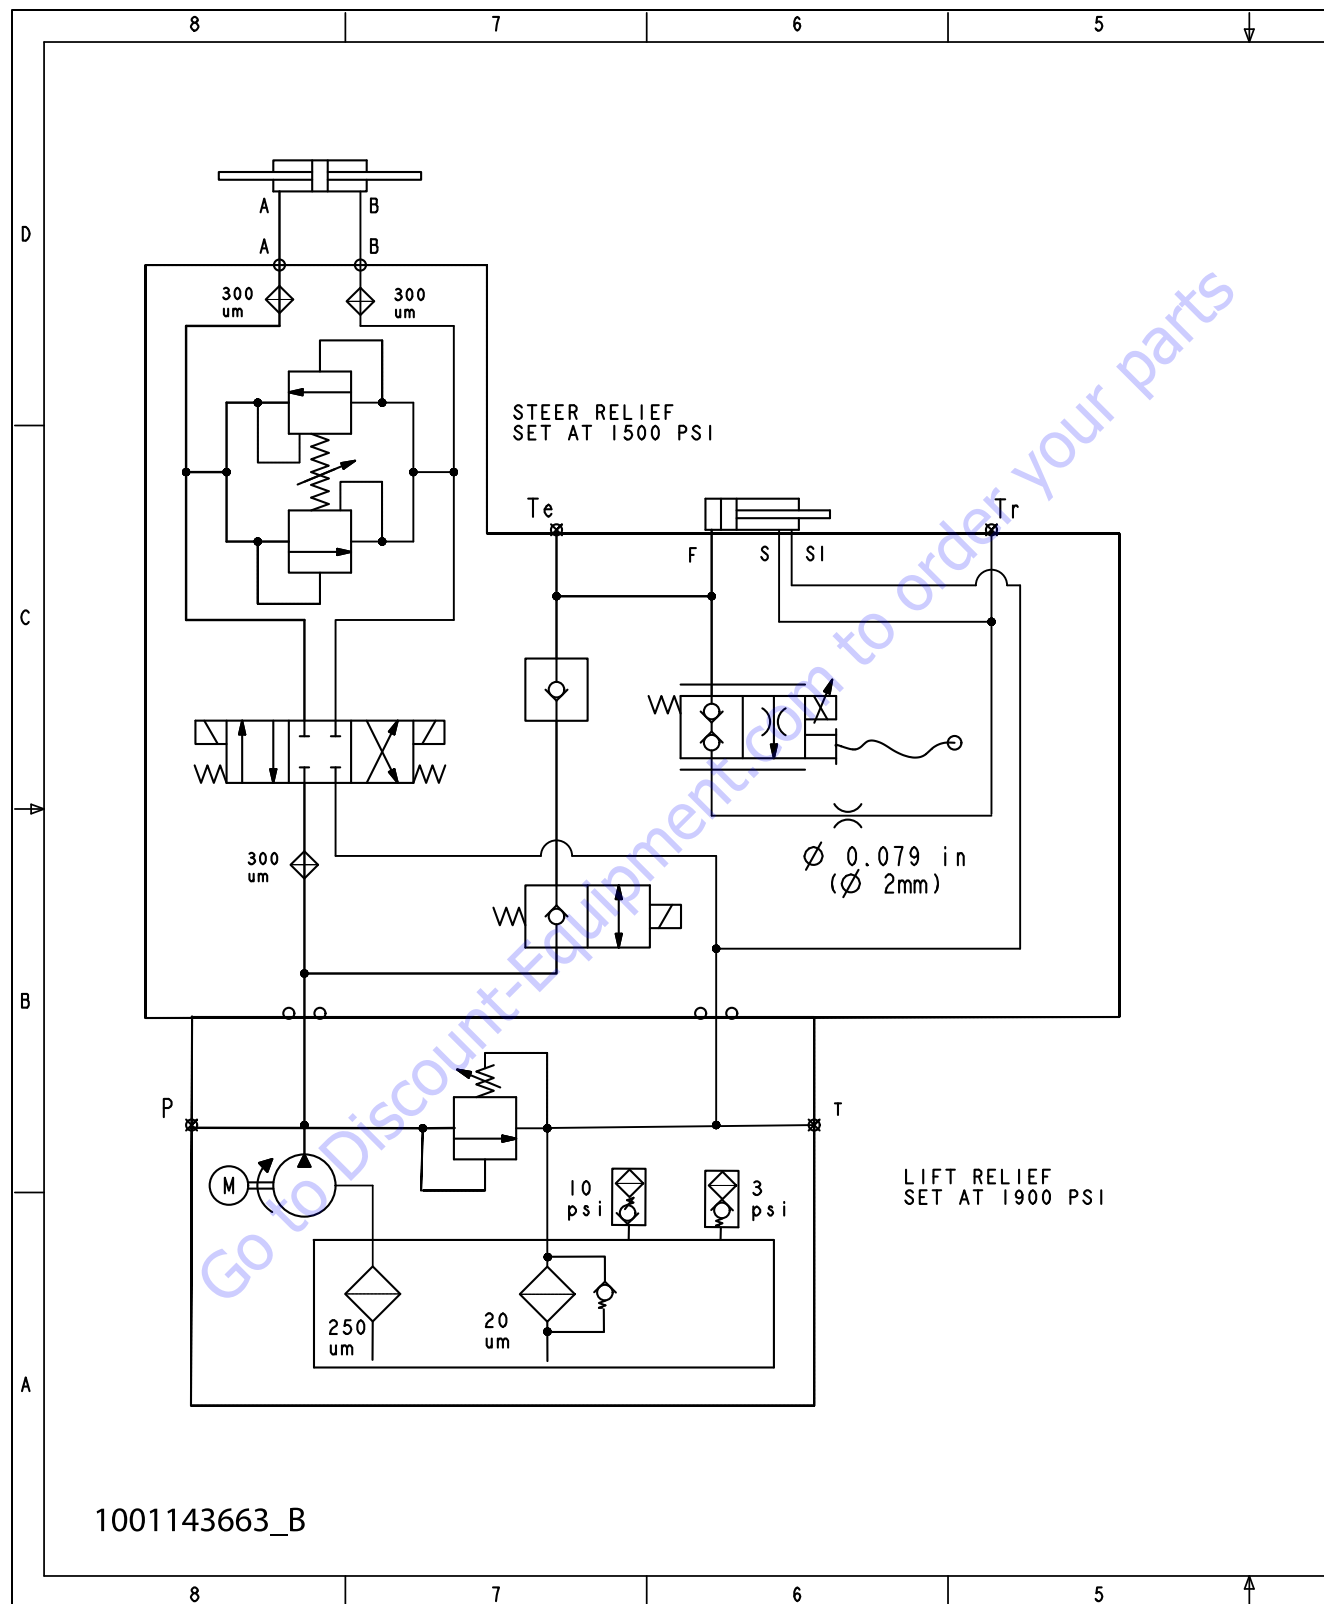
8 7 6 5

D

C

B

A

A B
A B
300 um
300 um

STEER RELIEF
SET AT 1500 PSI

Te
Tr
F S SI

300 um

$\varnothing$ 0.079 in
($\varnothing$ 2mm)

P
T

M

10 psi
3 psi

LIFT RELIEF
SET AT 1900 PSI

250 um
20 um

1001143663_B

Go to Discount-Equipment.com to order your parts

8 7 6 5